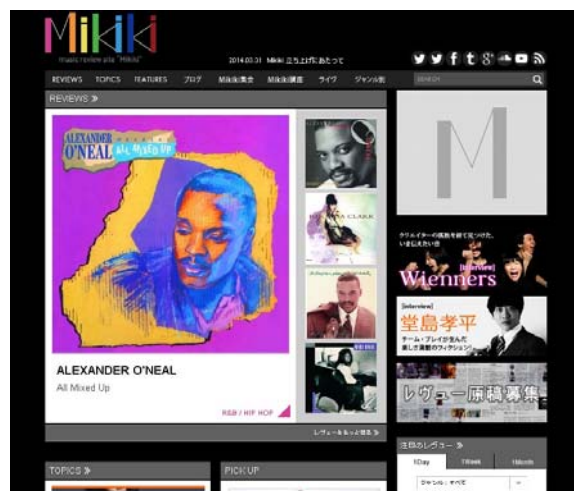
Mikiki
music review site "Mikiki"

2014.03.31 Mikiki 立ち上げにあたって

REVIEWS TOPICS FEATURES ブログ Mikiki編集会 Mikiki講座 ライヴ ジャンル別

SEARCH

REVIEWS »

ALEXANDER O'NEAL ALL MIXED UP

ALEXANDER O'NEAL
All Mixed Up

R&B / HIP HOP

レヴューをもっと見る »

クリエイターの素顔を紐解くインタビュー、いまいちばん
[interview]
Wienners

[interview]
堂島孝平
チーム・プレイが生んだ、進化と挑戦のフィクション!

レヴュー原稿募集

注目のレヴュー »
1Day 1Week 1Month
ジャンル：すべて

TOPICS »

PICK UP